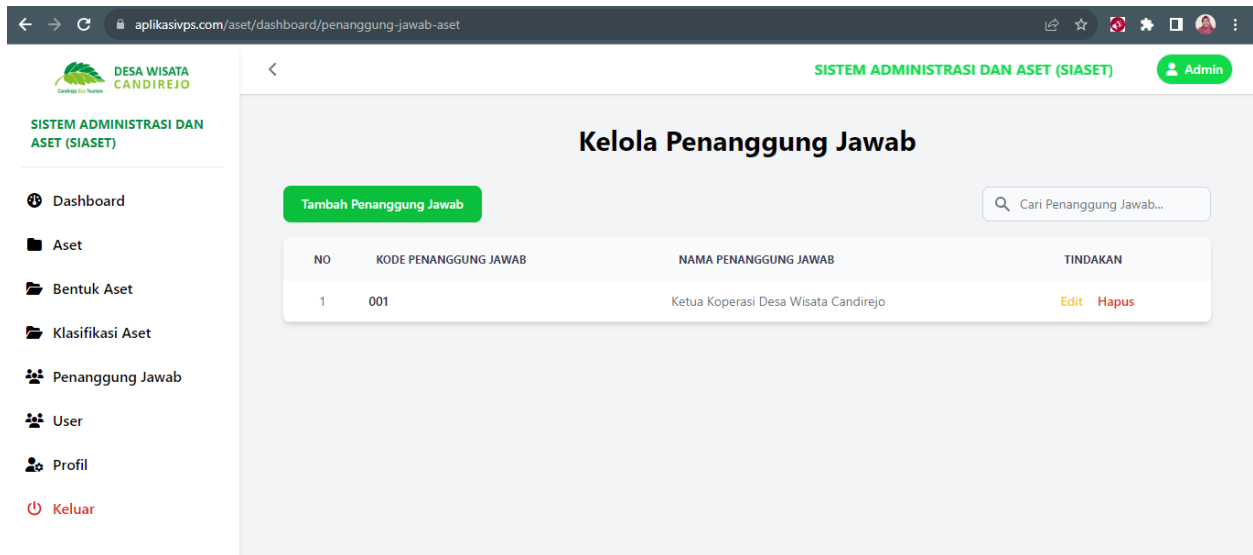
aplikasivps.com/aset/dashboard/penanggung-jawab-aset

Candirejo Eco Tourism
DESA WISATA
CANDIREJO

SISTEM ADMINISTRASI DAN ASET (SIASET)

Dashboard
Aset
Bentuk Aset
Klasifikasi Aset
Penanggung Jawab
User
Profil
Keluar

SISTEM ADMINISTRASI DAN ASET (SIASET)
Admin

Kelola Penanggung Jawab

Tambah Penanggung Jawab

Cari Penanggung Jawab...

| NO | KODE PENANGGUNG JAWAB | NAMA PENANGGUNG JAWAB | TINDAKAN |
|---|---|---|---|
| 1 | 001 | Ketua Koperasi Desa Wisata Candirejo | Edit Hapus |